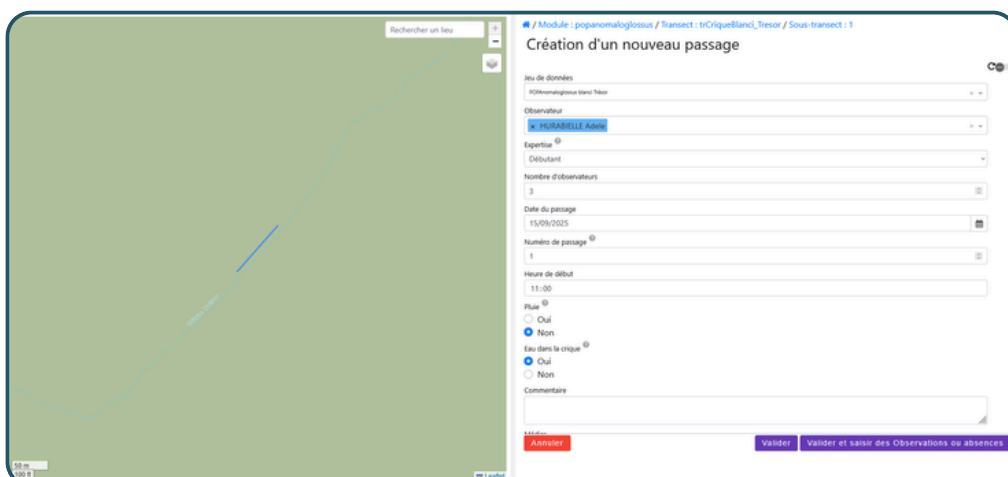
Rechercher un lieu

+
−

50 m
100 ft

Leaflet

/ Module : popanomaloglossus / Transect : trCriqueBlanci_Tresor / Sous-transect : 1

Création d'un nouveau passage

Jeu de données
POPAnomaloglossus blanci Trésor

Observateur
× HURABIELLE Adele

Expertise
Débutant

Nombre d'observateurs
3

Date du passage
15/09/2025

Numéro de passage
1

Heure de début
11:00

Pluie
Oui
Non

Eau dans la crique
Oui
Non

Commentaire

Annuler

Valider

Valider et saisir des Observations ou absences